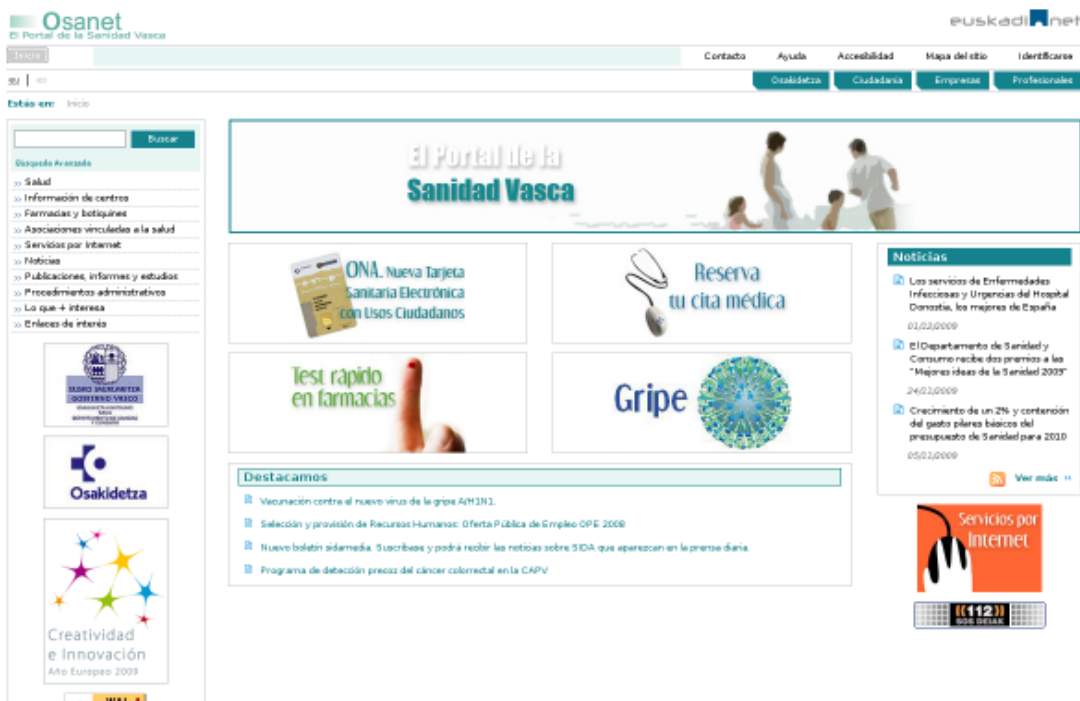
Osanet
El Portal de la Sanidad Vasca

euskadi.net

Inicio

Contacto Ayuda Accesibilidad Mapa del sitio Identificarse

eu | es

Osakidetza Ciudadanía Empresas Profesionales

Estás en: Inicio

Buscar

Búsqueda Avanzada

» Salud
» Información de centros
» Farmacias y botiquines
» Asociaciones vinculadas a la salud
» Servicios por Internet
» Noticias
» Publicaciones, informes y estudios
» Procedimientos administrativos
» Lo que + interesa
» Enlaces de interés

EUSKO JAURLARITZA
GOBIERNO VASCO

Osakidetza

Creatividad
e Innovación
Año Europeo 2009

El Portal de la
Sanidad Vasca

ONA. Nueva Tarjeta Sanitaria Electrónica con Usos Ciudadanos

Reserva tu cita médica

Test rápido en farmacias

Gripe

Destacamos

Vacunación contra el nuevo virus de la gripe A/H1N1.

Selección y provisión de Recursos Humanos: Oferta Pública de Empleo OPE 2008

Nuevo boletín sidamedia. Suscríbase y podrá recibir las noticias sobre SIDA que aparezcan en la prensa diaria.

Programa de detección precoz del cáncer colorrectal en la CAPV

Noticias

Los servicios de Enfermedades Infecciosas y Urgencias del Hospital Donostia, los mejores de España
01/02/2009

El Departamento de Sanidad y Consumo recibe dos premios a las "Mejores ideas de la Sanidad 2009"
24/02/2009

Crecimiento de un 2% y contención del gasto pilares básicos del presupuesto de Sanidad para 2010
05/02/2009

Ver más »

Servicios por Internet

112 SOS DEIAK